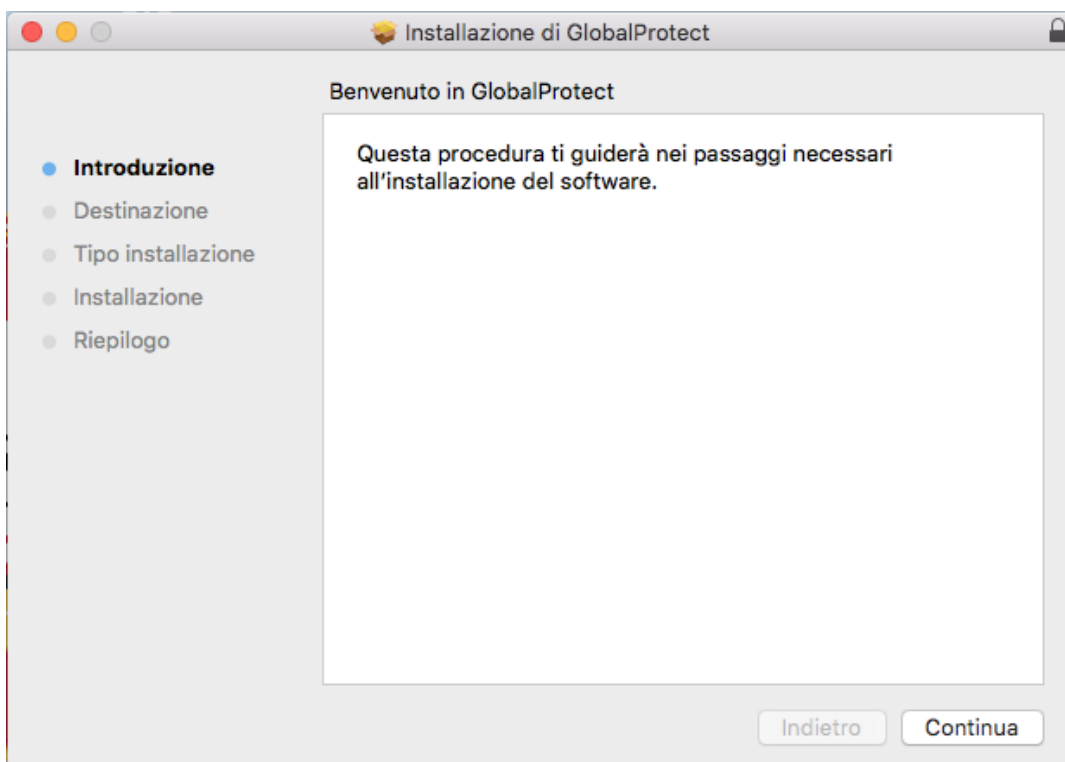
Installazione di GlobalProtect

Benvenuto in GlobalProtect

Introduzione
Destinazione
Tipo installazione
Installazione
Riepilogo

Questa procedura ti guiderà nei passaggi necessari all'installazione del software.

Indietro
Continua